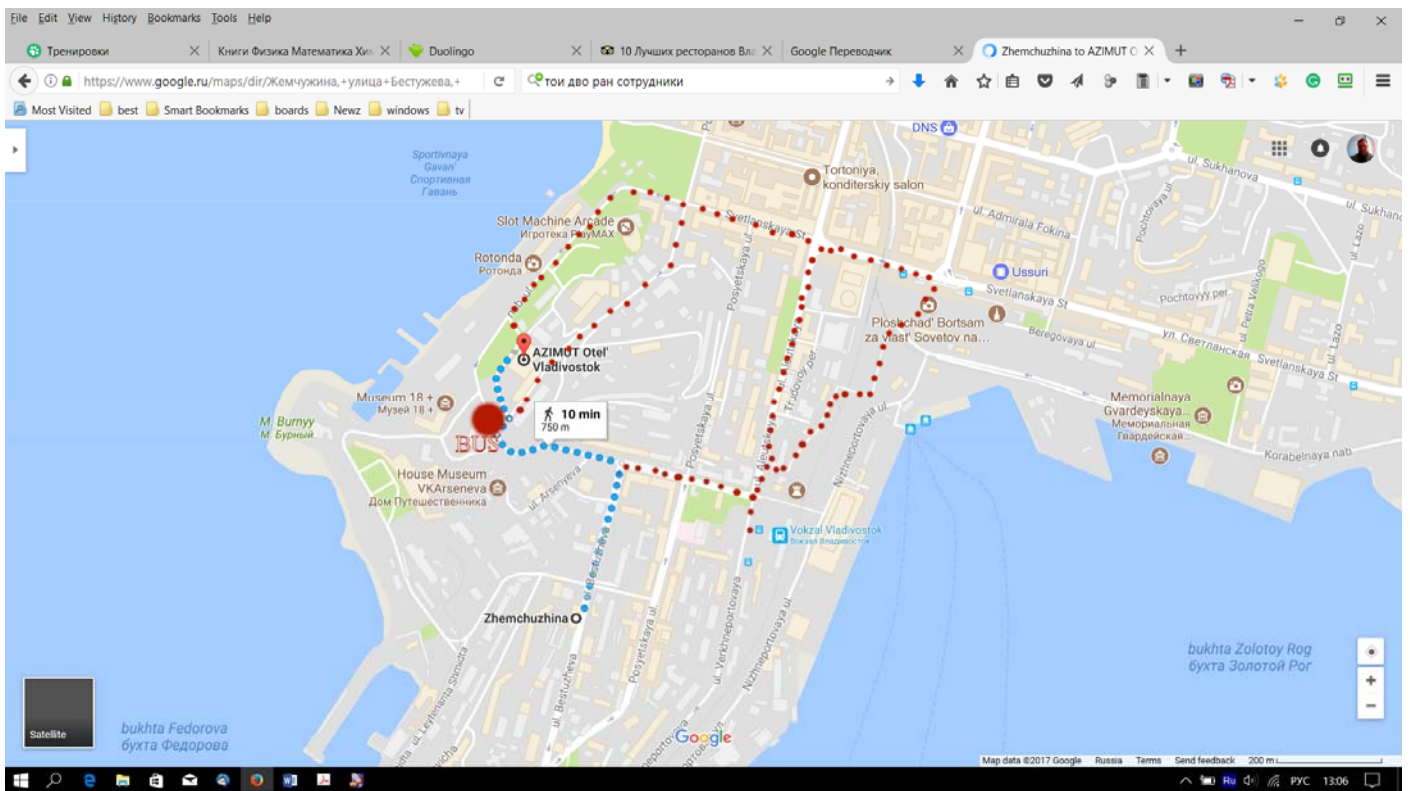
File Edit View History Bookmarks Tools Help

Тренировки
Книги Физика Математика Хи
Duolingo
10 Лучших ресторанов Вла
Google Переводчик
Zhemchuzhina to AZIMUT O

https://www.google.ru/maps/dir/Жемчужина,+улица+Бестужева,+
тои дво ран сотрудники

Most Visited
best
Smart Bookmarks
boards
Newz
windows
tv

DNS
Sportivnaya Gavan'
Спортивная Гавань
Tortoniya, konditerskiy salon
ul. Sukhanova
ul. Sukhano
Slot Machine Arcade
Игротека РоутMAX
Svetlanskaya St
ul. Admirala Fokina
Pochtovaya ul
ul. Lazo
Rotonda
Ротонда
Ussuri
Svetlanskaya St
Pochtovyy per
Ploshchad' Bortsam za Vlast' Sovetov na...
Beregovaya ul
ул. Светланская
Svetlanskaya St
ul. Petra Velikogo
AZIMUT Otel' Vladivostok
Posyetskaya ul
Trudovoy per
Museum 18 +
Музей 18 +
10 min
750 m
M. Burnyy
М. Бурный
BUS
Memorialnaya Gvardeyskaya...
Мемориальная Гвардейская...
Korabelnaya nab
House Museum VKArseneva
Дом Путешественника
ul. Arsenyeva
Nizhneportovaya ul
Vokzal Vladivostok
Вокзал Владивосток
Zhemchuzhina
ul. Bestuzheva
Posyetskaya ul
ul. Verkhneportovaya
Nizhneportovaya ul
bukhta Zolotoy Rog
бухта Золотой Рог
ul. Leytenanta Shmidta
Satellite
bukhta Fedorova
бухта Федорова
Google
Map data ©2017 Google
Russia
Terms
Send feedback
200 m

РУС
13:06